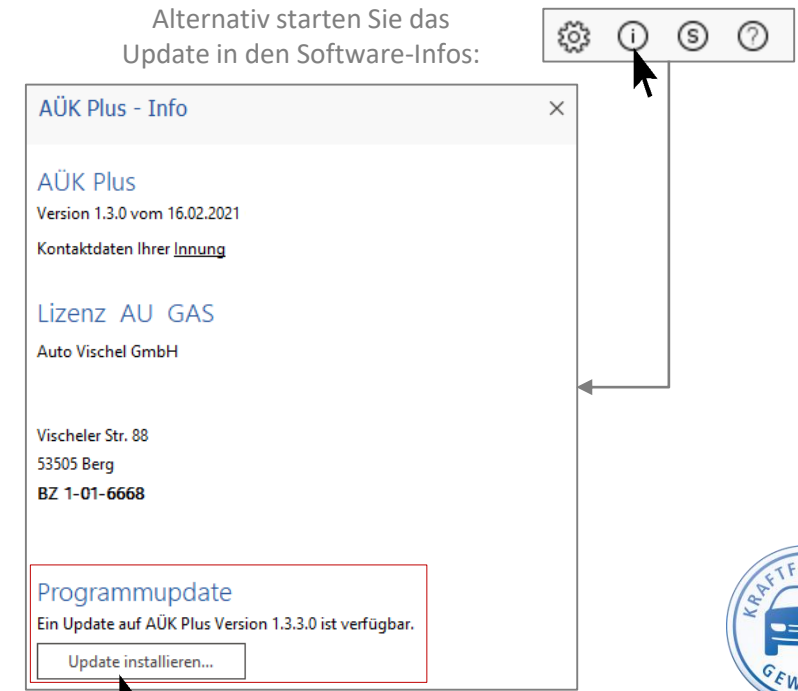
Alternativ starten Sie das Update in den Software-Infos:

AÜK Plus - Info

AÜK Plus

Version 1.3.0 vom 16.02.2021

Kontaktdaten Ihrer Innung

Lizenz AU GAS

Auto Vischel GmbH

Vischeler Str. 88

53505 Berg

BZ 1-01-6668

Programmupdate

Ein Update auf AÜK Plus Version 1.3.3.0 ist verfügbar.

Update installieren...

KRAFTF

GEW